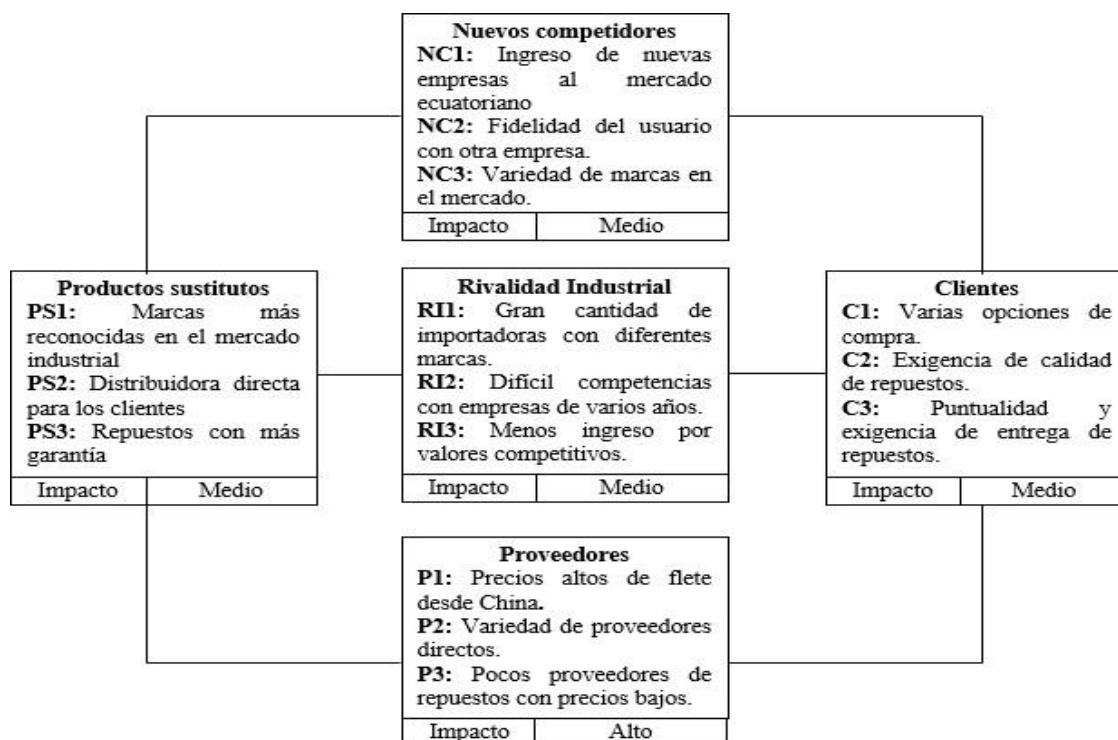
Nuevos competidores
NC1: Ingreso de nuevas empresas al mercado ecuatoriano
NC2: Fidelidad del usuario con otra empresa.
NC3: Variedad de marcas en el mercado.

| Impacto | Medio |
|---|---|

Productos sustitutos
PS1: Marcas más reconocidas en el mercado industrial
PS2: Distribuidora directa para los clientes
PS3: Repuestos con más garantía

| Impacto | Medio |
|---|---|

Rivalidad Industrial
RI1: Gran cantidad de importadoras con diferentes marcas.
RI2: Difícil competencias con empresas de varios años.
RI3: Menos ingreso por valores competitivos.

| Impacto | Medio |
|---|---|

Clientes
C1: Varias opciones de compra.
C2: Exigencia de calidad de repuestos.
C3: Puntualidad y exigencia de entrega de repuestos.

| Impacto | Medio |
|---|---|

Proveedores
P1: Precios altos de flete desde China.
P2: Variedad de proveedores directos.
P3: Pocos proveedores de repuestos con precios bajos.

| Impacto | Alto |
|---|---|